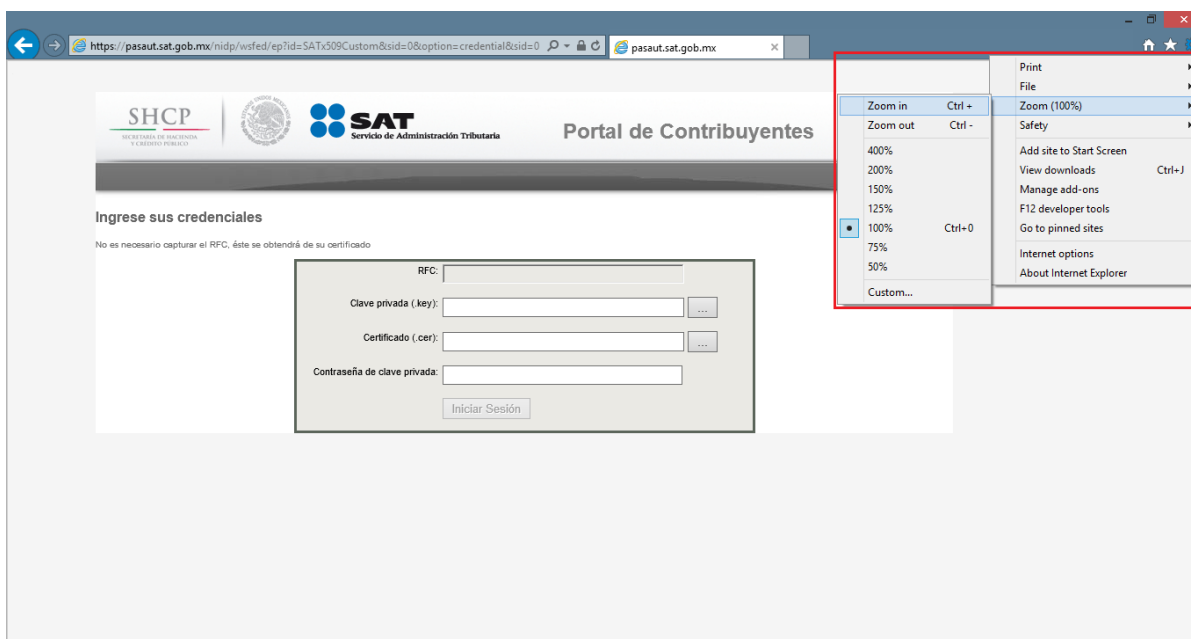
https://pasaut.sat.gob.mx/nidp/wsfed/ep?id=SATx509Custom&sid=0&option=credential&sid=0

pasaut.sat.gob.mx

SHCP
SECRETARÍA DE HACIENDA Y CRÉDITO PÚBLICO

SAT
Servicio de Administración Tributaria

Portal de Contribuyentes

Ingrese sus credenciales

No es necesario capturar el RFC, éste se obtendrá de su certificado

RFC:
Clave privada (.key): ...
Certificado (.cer): ...
Contraseña de clave privada:
Iniciar Sesión

Print
File
Zoom (100%)
Safety
Add site to Start Screen
View downloads Ctrl+J
Manage add-ons
F12 developer tools
Go to pinned sites
Internet options
About Internet Explorer

Zoom in Ctrl +
Zoom out Ctrl -
400%
200%
150%
125%
100% Ctrl+0
75%
50%
Custom...